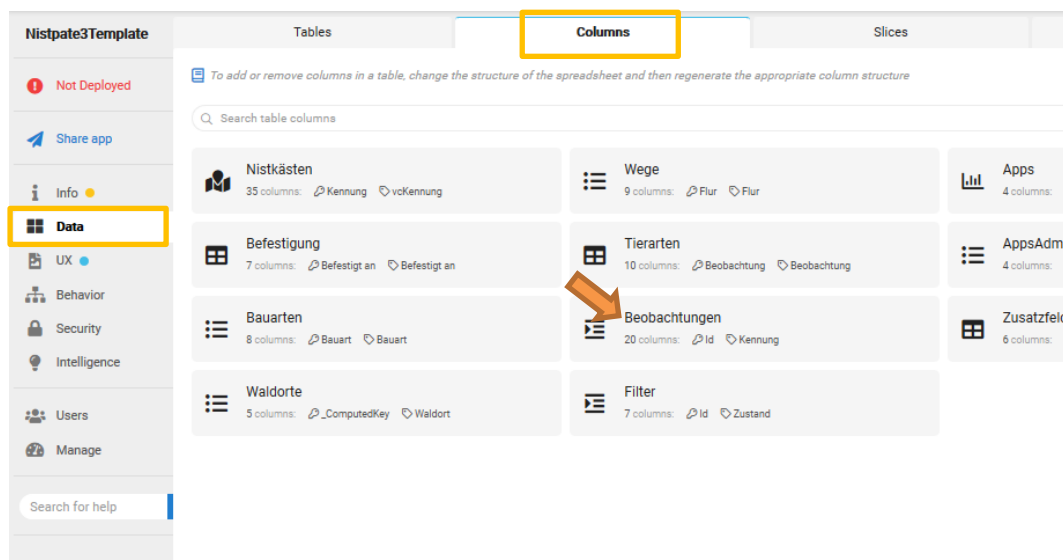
Nistpate3Template

Not Deployed

Share app

Info

Data

UX

Behavior

Security

Intelligence

Users

Manage

Search for help

Tables | Columns | Slices

To add or remove columns in a table, change the structure of the spreadsheet and then regenerate the appropriate column structure

Search table columns

Nistkästen
35 columns: Kennung vcKennung

Wege
9 columns: Flur Flur

Apps
4 columns:

Befestigung
7 columns: Befestigt an Befestigt an

Tierarten
10 columns: Beobachtung Beobachtung

AppsAdm
4 columns:

Bauarten
8 columns: Bauart Bauart

Beobachtungen
20 columns: Id Kennung

Zusatzfeld
6 columns:

Waldorte
5 columns: _ComputedKey Waldort

Filter
7 columns: Id Zustand